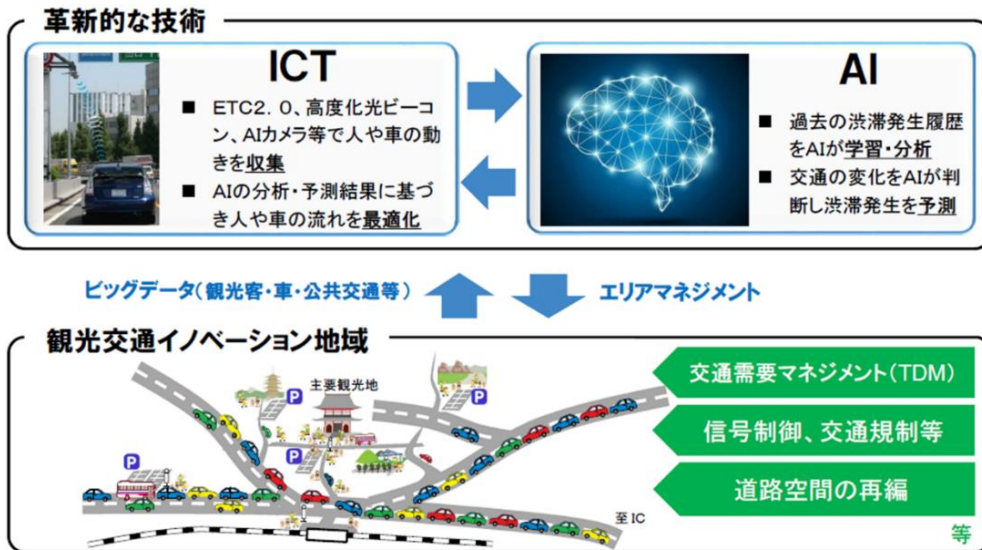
革新的な技術

ICT

■ ETC2．0、高度化光ビーコン、AIカメラ等で人や車の動きを収集

■ AIの分析・予測結果に基づき人や車の流れを最適化

AI

■ 過去の渋滞発生履歴をAIが学習・分析

■ 交通の変化をAIが判断し渋滞発生を予測

ビッグデータ（観光客・車・公共交通等）

エリアマネジメント

観光交通イノベーション地域

主要観光地

P

P

P

P

至IC

交通需要マネジメント（TDM）

信号制御、交通規制等

道路空間の再編

等